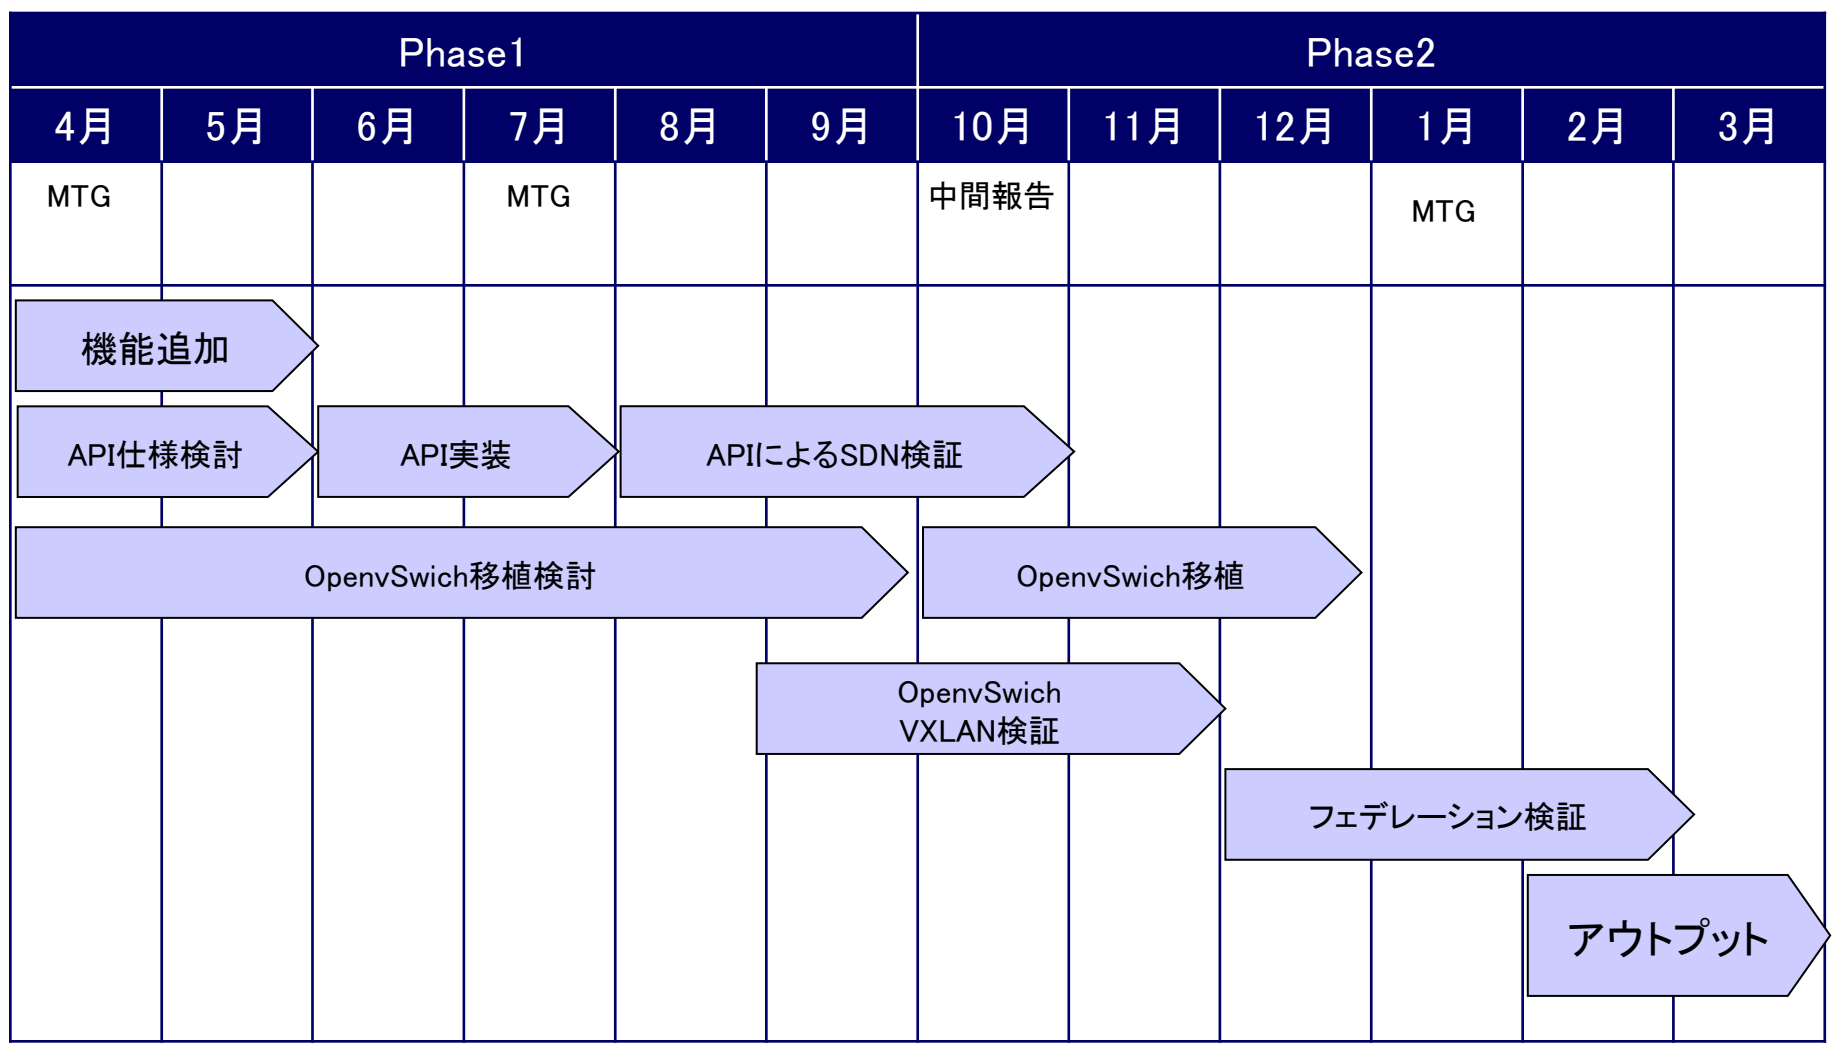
| Phase1 | | | | | | Phase2 | | | | | |
|---|---|---|---|---|---|---|---|---|---|---|---|
| 4月 | 5月 | 6月 | 7月 | 8月 | 9月 | 10月 | 11月 | 12月 | 1月 | 2月 | 3月 |
| MTG | | | MTG | | | 中間報告 | | | MTG | | |

機能追加

API仕様検討

API実装

APIによるSDN検証

OpenvSwich移植検討

OpenvSwich移植

OpenvSwich VXLAN検証

フェデレーション検証

アウトプット